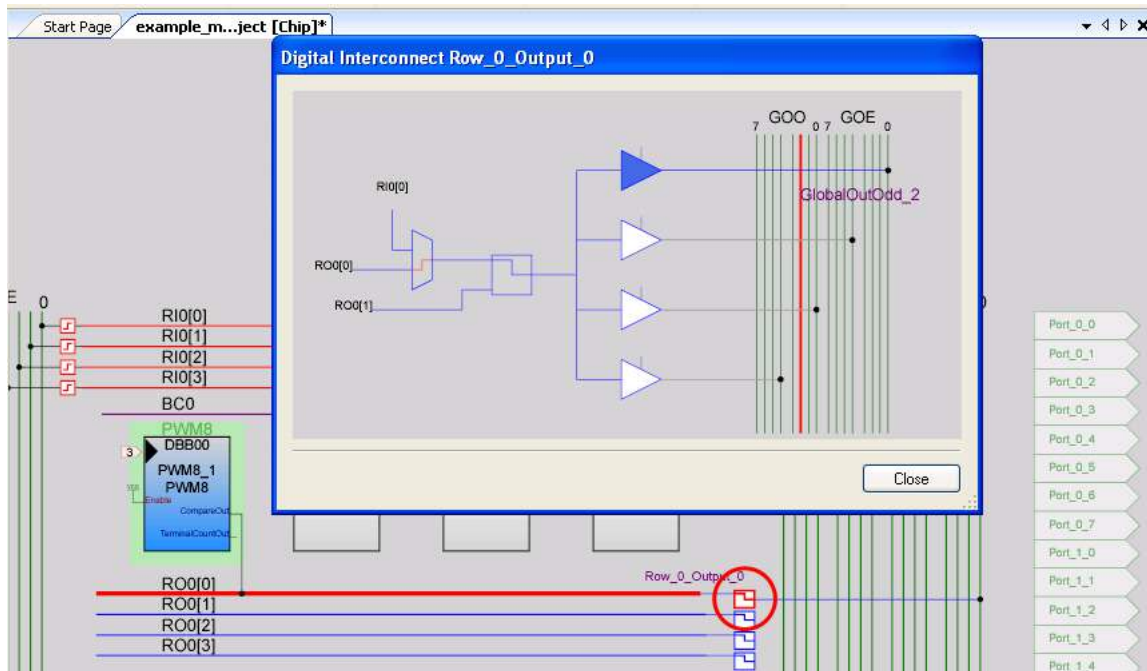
Start Page
example_m...ject [Chip]*

Digital Interconnect Row_0_Output_0

7 GOO 0 7 GOE 0

RI0[0]

GlobalOutOdd_2

RO0[0]

RO0[1]

Close

E 0

RI0[0]
RI0[1]
RI0[2]
RI0[3]
BC0

PWM8
DBB00
3
PWM8_1
PWM8
Enable
CompareOut
TerminalCountOut

RO0[0]
RO0[1]
RO0[2]
RO0[3]

Row_0_Output_0

Port_0_0
Port_0_1
Port_0_2
Port_0_3
Port_0_4
Port_0_5
Port_0_6
Port_0_7
Port_1_0
Port_1_1
Port_1_2
Port_1_3
Port_1_4